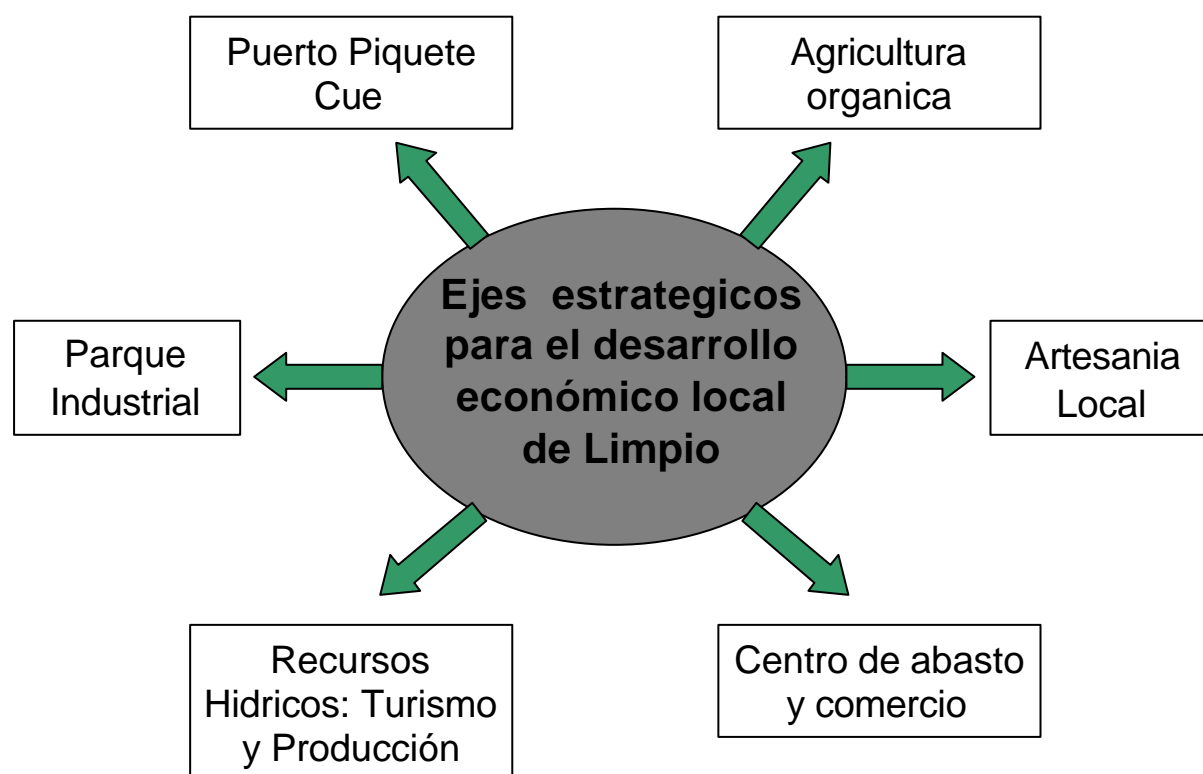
Puerto Piquete Cue

Agricultura organica

Ejes estrategicos para el desarrollo económico local de Limpio

Parque Industrial

Artesania Local

Recursos Hidricos: Turismo y Producción

Centro de abasto y comercio